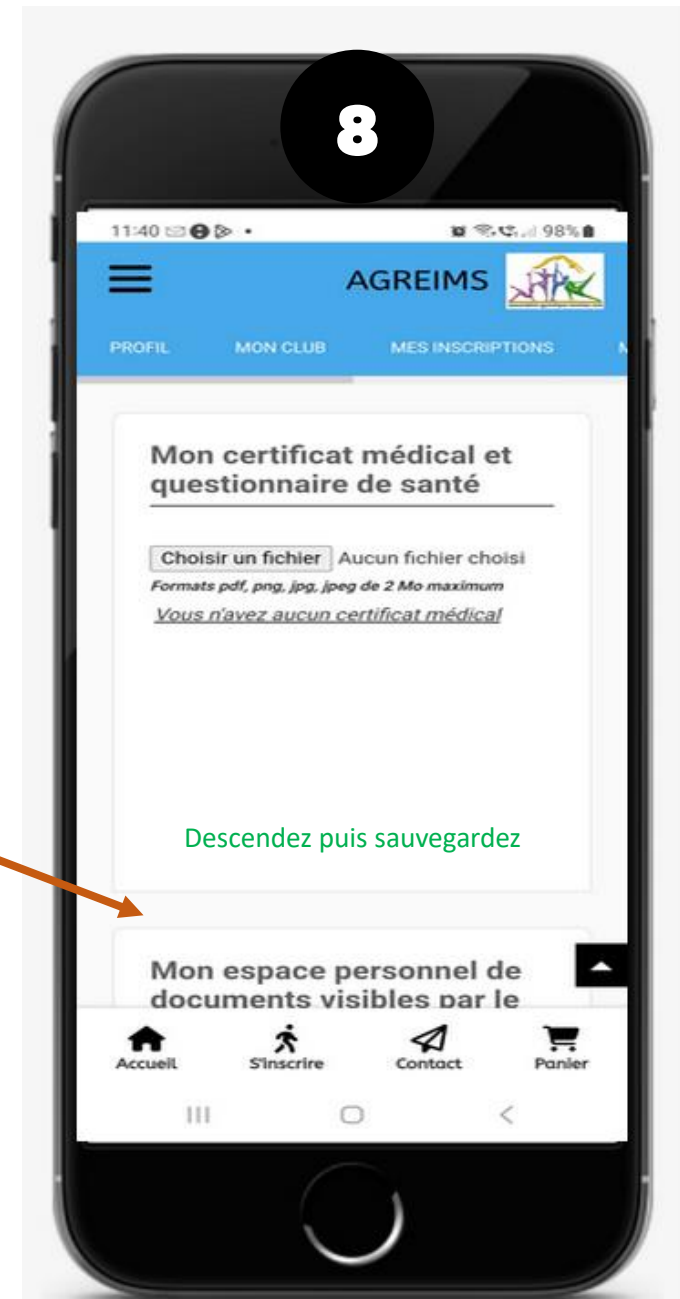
8

11:40 98%

AGREIMS

PROFIL MON CLUB MES INSCRIPTIONS M

Mon certificat médical et questionnaire de santé

Choisir un fichier Aucun fichier choisi
Formats pdf, png, jpg, jpeg de 2 Mo maximum
Vous n'avez aucun certificat médical

Descendez puis sauvegardez

Mon espace personnel de documents visibles par le

Accueil S'inscrire Contact Panier